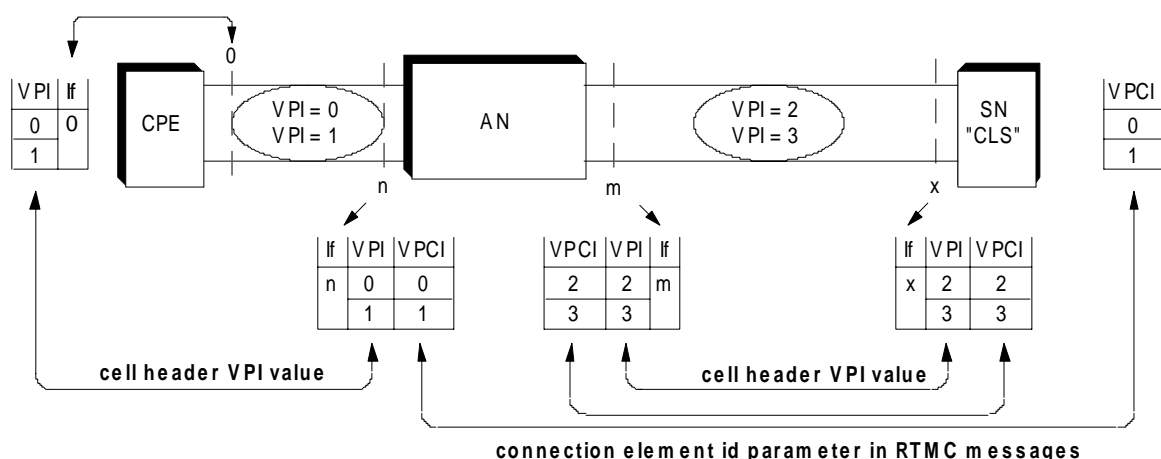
0

| VPI | If |
|---|---|
| 0 | 0 |
| 1 | |

CPE

VPI = 0
VPI = 1

AN

VPI = 2
VPI = 3

SN
"CLS"

| VPCI |
|---|
| 0 |
| 1 |

n

m

x

| If | VPI | VPCI |
|---|---|---|
| n | 0 | 0 |
| | 1 | 1 |

| VPCI | VPI | If |
|---|---|---|
| 2 | 2 | m |
| 3 | 3 | |

| If | VPI | VPCI |
|---|---|---|
| x | 2 | 2 |
| | 3 | 3 |

cell header VPI value

cell header VPI value

connection element id parameter in RTMC messages